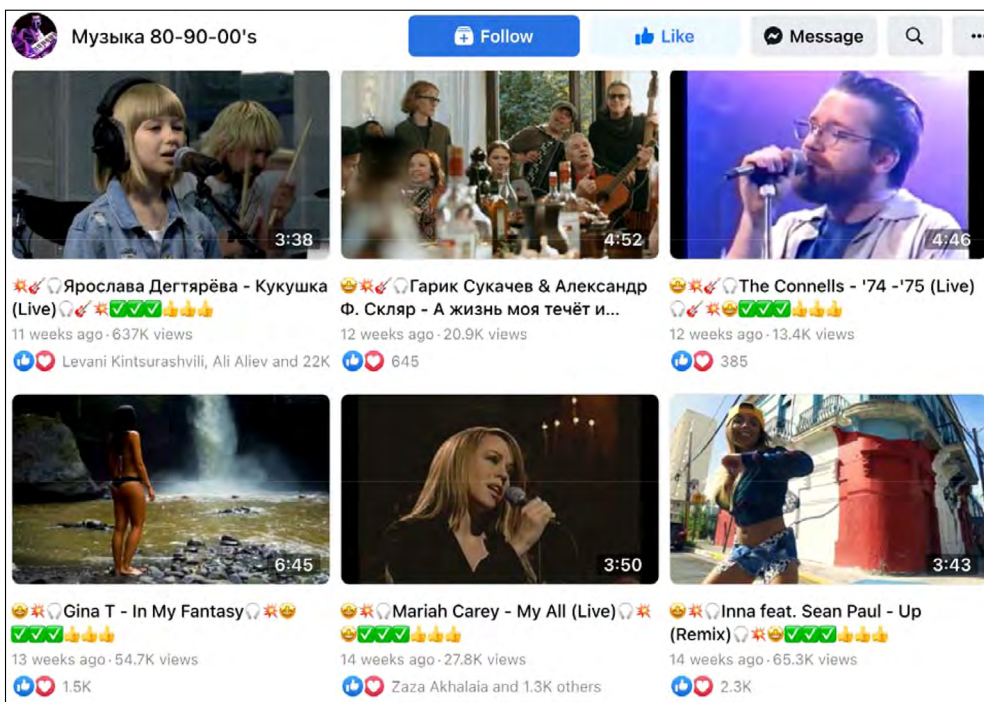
Музыка 80-90-00's

Follow

Like

Message

3:38

💥🎸🎧Ярослава Дегтярёва - Кукушка (Live)🎧🎸💥✅✅✅👍👍👍

11 weeks ago · 637K views

Levani Kintsurashvili, Ali Aliev and 22K

4:52

🤩💥🎸🎧Гарик Сукачев & Александр Ф. Скляр - А жизнь моя течёт и...

12 weeks ago · 20.9K views

645

4:46

🤩💥🎸🎧The Connells - '74 -'75 (Live) 🎧🎸💥🤩✅✅✅👍👍👍

12 weeks ago · 13.4K views

385

6:45

🤩💥🎧Gina T - In My Fantasy🎧💥🤩 ✅✅✅👍👍👍

13 weeks ago · 54.7K views

1.5K

3:50

🤩💥🎧Mariah Carey - My All (Live)🎧💥🤩✅✅✅👍👍👍

14 weeks ago · 27.8K views

Zaza Akhalaia and 1.3K others

3:43

🤩💥🎧Inna feat. Sean Paul - Up (Remix)🎧💥🤩✅✅✅👍👍👍

14 weeks ago · 65.3K views

2.3K